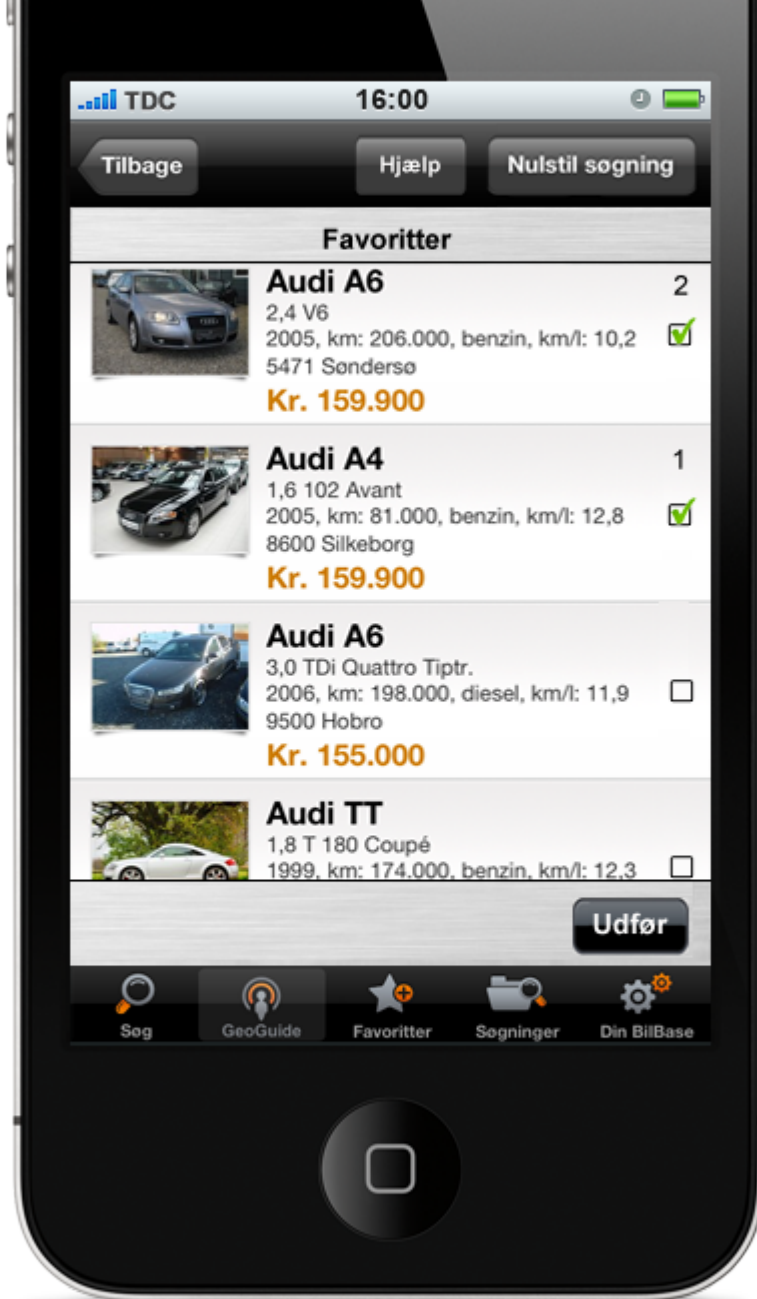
TDC 16:00

Tilbage Hjælp Nulstil søgning

Favoritter

Audi A6
2,4 V6
2005, km: 206.000, benzin, km/l: 10,2
5471 Søndersø
Kr. 159.900
2

Audi A4
1,6 102 Avant
2005, km: 81.000, benzin, km/l: 12,8
8600 Silkeborg
Kr. 159.900
1

Audi A6
3,0 TDi Quattro Tiptr.
2006, km: 198.000, diesel, km/l: 11,9
9500 Hobro
Kr. 155.000

Audi TT
1,8 T 180 Coupé
1999, km: 174.000, benzin, km/l: 12,3

Udfør

Søg GeoGuide Favoritter Søgninger Din BilBase